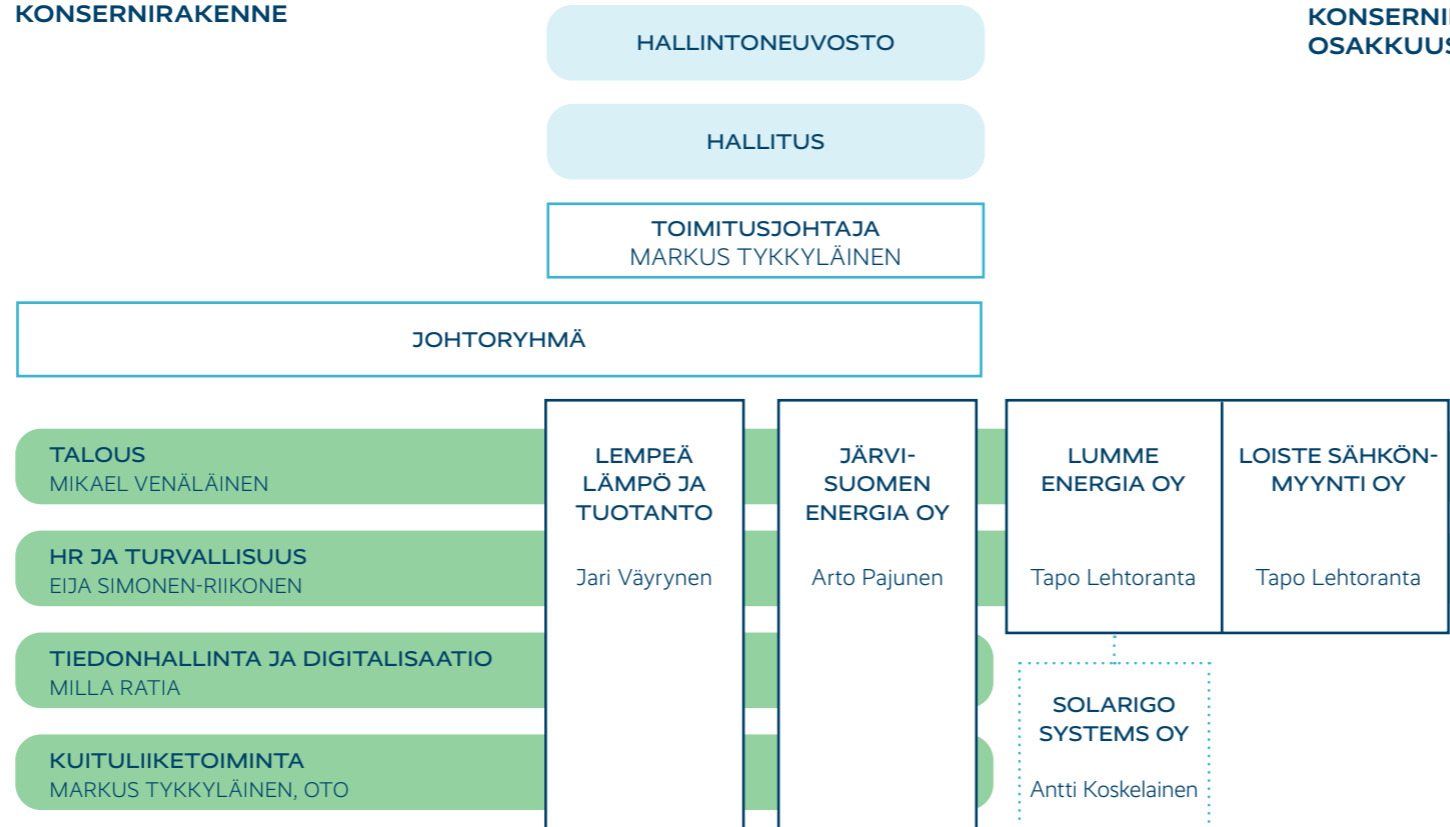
KONSERNIRAKENNE

HALLINTONEUVOSTO

HALLITUS

TOIMITUSJOHTAJA
MARKUS TYKKYLÄINEN

KONSERNI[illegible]
OSAKKUUS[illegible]

JOHTORYHMÄ

TALOUS
MIKAEL VENÄLÄINEN

HR JA TURVALLISUUS
EIJA SIMONEN-RIIKONEN

TIEDONHALLINTA JA DIGITALISAATIO
MILLA RATIA

KUITULIIKETOIMINTA
MARKUS TYKKYLÄINEN, OTO

LEMPEÄ LÄMPÖ JA TUOTANTO

Jari Väyrynen

JÄRVI-SUOMEN ENERGIA OY

Arto Pajunen

LUMME ENERGIA OY

Tapo Lehtoranta

LOISTE SÄHKÖN-MYYNTI OY

Tapo Lehtoranta

SOLARIGO SYSTEMS OY

Antti Koskelainen